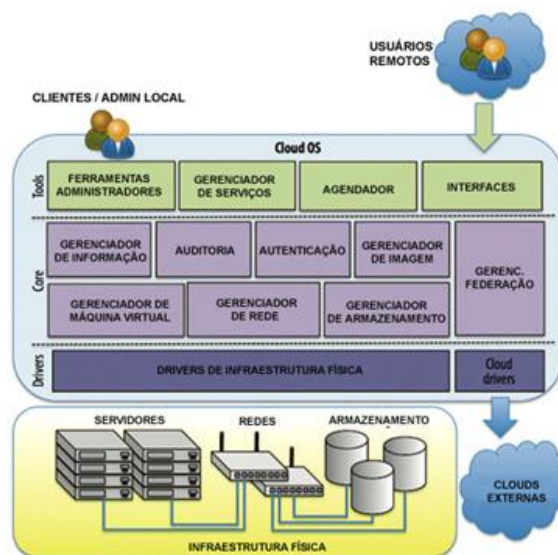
USUÁRIOS REMOTOS

CLIENTES / ADMIN LOCAL

Cloud OS

Tools

FERRAMENTAS ADMINISTRADORES

GERENCIADOR DE SERVIÇOS

AGENDADOR

INTERFACES

Core

GERENCIADOR DE INFORMAÇÃO

AUDITORIA

AUTENTICAÇÃO

GERENCIADOR DE IMAGEM

GERENC. FEDERAÇÃO

GERENCIADOR DE MÁQUINA VIRTUAL

GERENCIADOR DE REDE

GERENCIADOR DE ARMAZENAMENTO

Drivers

DRIVERS DE INFRAESTRUTURA FÍSICA

Cloud drivers

SERVIDORES

REDES

ARMAZENAMENTO

CLOUDS EXTERNAS

INFRAESTRUTURA FÍSICA